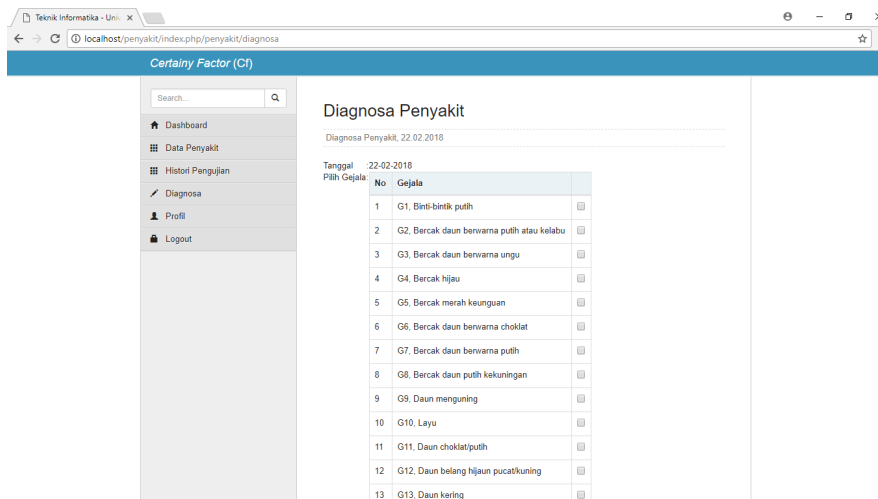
Teknik Informatika - Univ ×

localhost/penyakit/index.php/penyakit/diagnosa

Certainy Factor (Cf)

Search...

Dashboard
Data Penyakit
Histori Pengujian
Diagnosa
Profil
Logout

Diagnosa Penyakit

Diagnosa Penyakit, 22.02.2018

Tanggal :22-02-2018
Pilih Gejala:

| No | Gejala | |
|---|---|---|
| 1 | G1, Binti-bintik putih | |
| 2 | G2, Bercak daun berwarna putih atau kelabu | |
| 3 | G3, Bercak daun berwarna ungu | |
| 4 | G4, Bercak hijau | |
| 5 | G5, Bercak merah keunguan | |
| 6 | G6, Bercak daun berwarna choklat | |
| 7 | G7, Bercak daun berwarna putih | |
| 8 | G8, Bercak daun putih kekuningan | |
| 9 | G9, Daun menguning | |
| 10 | G10, Layu | |
| 11 | G11, Daun choklat/putih | |
| 12 | G12, Daun belang hijaun pucat/kuning | |
| 13 | G13, Daun kering | |